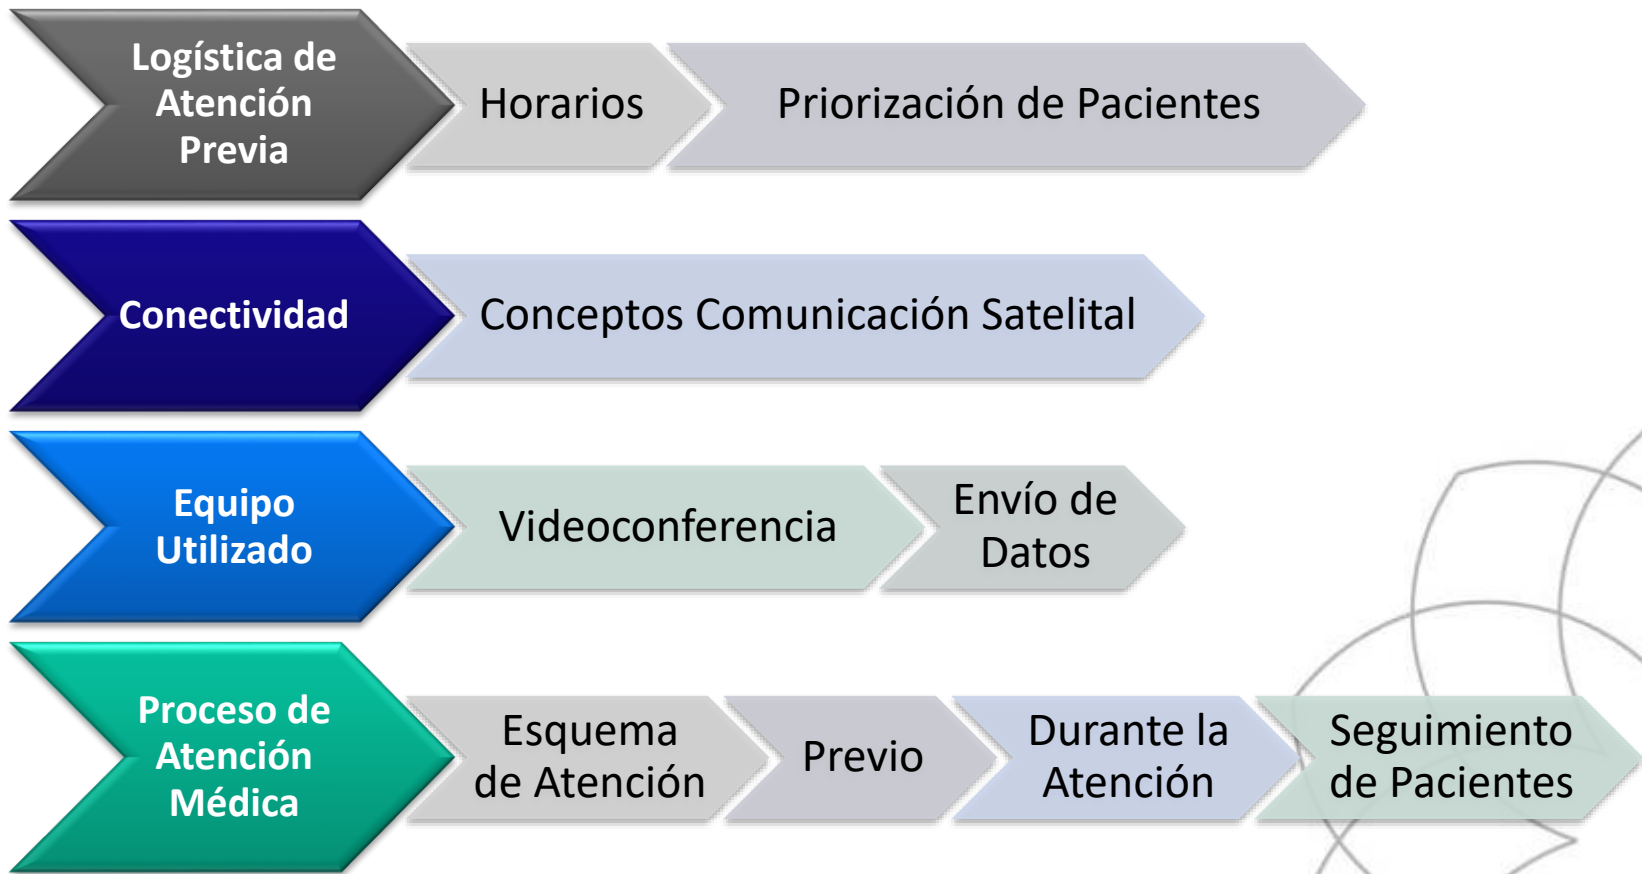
Logística de Atención Previa

Horarios

Priorización de Pacientes

Conectividad

Conceptos Comunicación Satelital

Equipo Utilizado

Videoconferencia

Envío de Datos

Proceso de Atención Médica

Esquema de Atención

Previo

Durante la Atención

Seguimiento de Pacientes